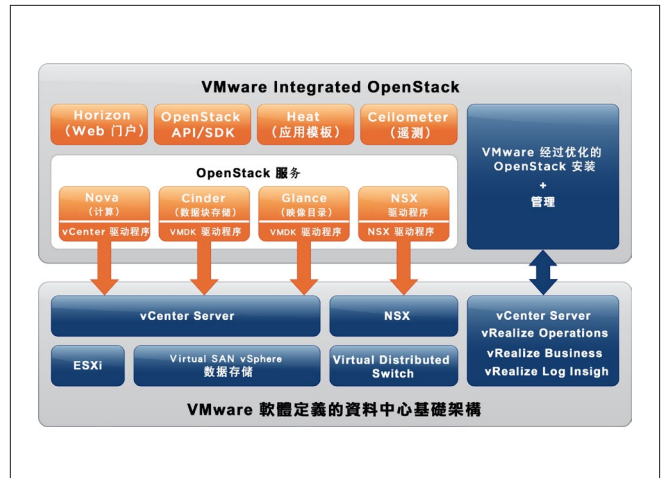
VMware Integrated OpenStack

Horizon
（Web 门户）

OpenStack
API/SDK

Heat
（应用模板）

Ceilometer
（遥测）

OpenStack 服务

Nova
（计算）
vCenter 驱动程序

Cinder
（数据块存储）
VMDK 驱动程序

Glance
（映像目录）
VMDK 驱动程序

NSX
驱动程序
NSX 驱动程序

VMware 经过优化的 OpenStack 安装
+
管理

vCenter Server

NSX

vCenter Server
vRealize Operations
vRealize Business
vRealize Log Insigh

ESXi

Virtual SAN vSphere
数据存储

Virtual Distributed Switch

VMware 軟體定義的資料中心基礎架構